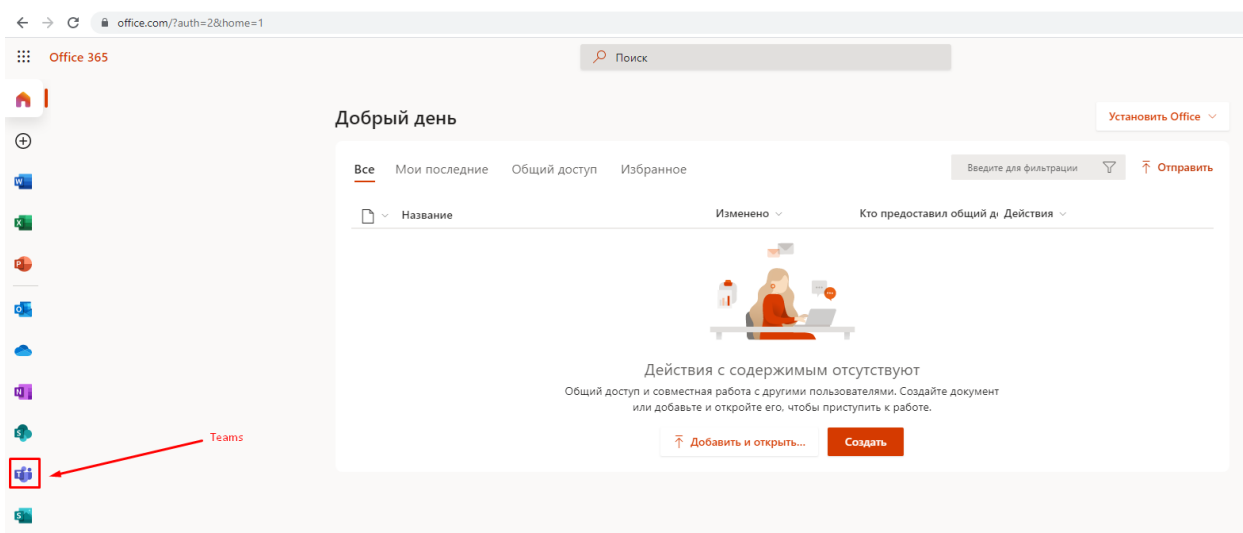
office.com/?auth=2&home=1

Office 365

Поиск

Добрый день

Установить Office

Все Мои последние Общий доступ Избранное

Введите для фильтрации

Отправить

Название Изменено Кто предоставил общий д Действия

Действия с содержимым отсутствуют

Общий доступ и совместная работа с другими пользователями. Создайте документ или добавьте и откройте его, чтобы приступить к работе.

Добавить и открыть... Создать

Teams